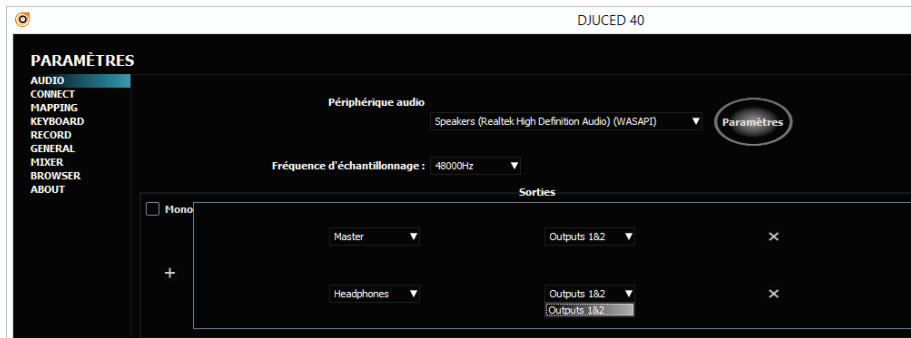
DJUCED 40

PARAMÈTRES

AUDIO
CONNECT
MAPPING
KEYBOARD
RECORD
GENERAL
MIXER
BROWSER
ABOUT

Périphérique audio

Speakers (Realtek High Definition Audio) (WASAPI) ▼

Paramètres

Fréquence d'échantillonnage : 48000Hz ▼

Sorties

Mono

Master ▼ Outputs 1&2 ▼ ✕

+

Headphones ▼ Outputs 1&2 ▼ ✕

Outputs 1&2